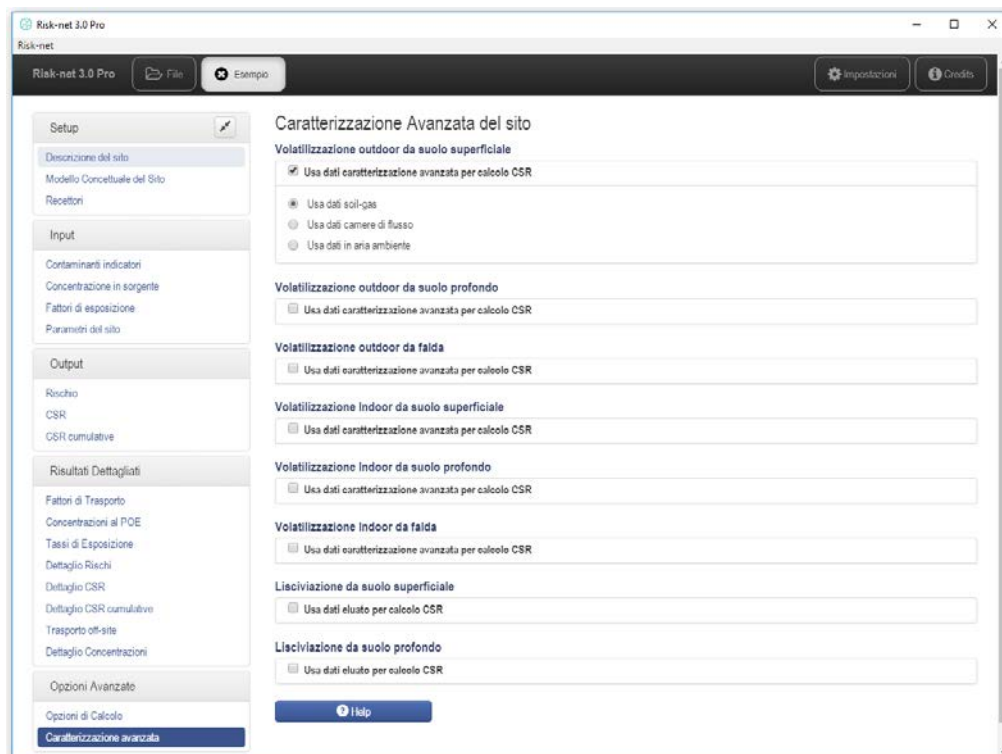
Risk-net 3.0 Pro
Risk-net

Risk-net 3.0 Pro File Esempio Impostazioni Credits

Setup
Descrizione del sito
Modello Concettuale del Sito
Recettori

Input
Contaminanti indicatori
Concentrazione in sorgente
Fattori di esposizione
Parametri del sito

Output
Rischio
CSR
CSR cumulative

Risultati Dettagliati
Fattori di Trasporto
Concentrazioni al POE
Tassi di Esposizione
Dettaglio Rischi
Dettaglio CSR
Dettaglio CSR cumulative
Trasporto off-site
Dettaglio Concentrazioni

Opzioni Avanzate
Opzioni di Calcolo
Caratterizzazione avanzata

Caratterizzazione Avanzata del sito

Volatilizzazione outdoor da suolo superficiale
Usa dati caratterizzazione avanzata per calcolo CSR
Usa dati soil-gas
Usa dati camere di flusso
Usa dati in aria ambiente

Volatilizzazione outdoor da suolo profondo
Usa dati caratterizzazione avanzata per calcolo CSR

Volatilizzazione outdoor da falda
Usa dati caratterizzazione avanzata per calcolo CSR

Volatilizzazione Indoor da suolo superficiale
Usa dati caratterizzazione avanzata per calcolo CSR

Volatilizzazione Indoor da suolo profondo
Usa dati caratterizzazione avanzata per calcolo CSR

Volatilizzazione Indoor da falda
Usa dati caratterizzazione avanzata per calcolo CSR

Lisciviazione da suolo superficiale
Usa dati eluato per calcolo CSR

Lisciviazione da suolo profondo
Usa dati eluato per calcolo CSR

Help